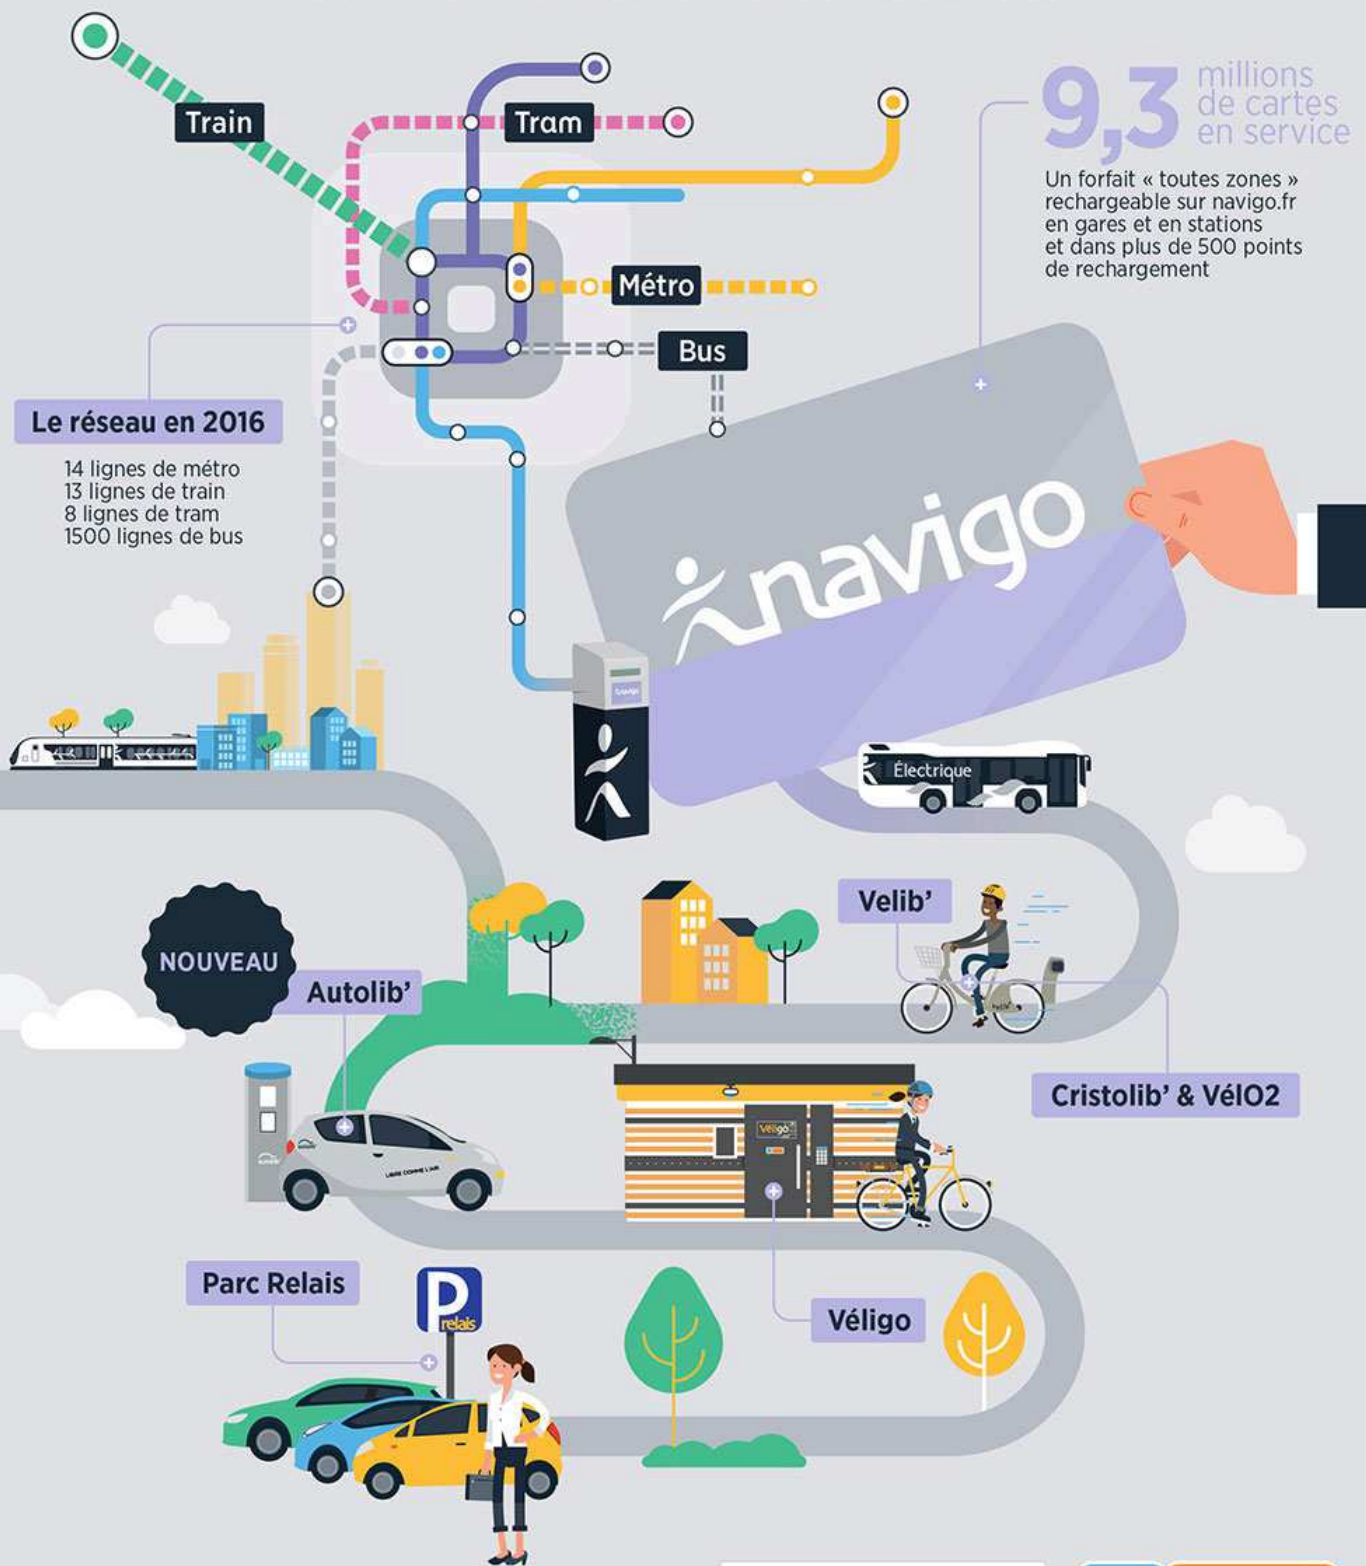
Train

Tram

9,3 millions de cartes en service

Un forfait « toutes zones » rechargeable sur navigo.fr en gares et en stations et dans plus de 500 points de rechargement

Métro

Bus

Le réseau en 2016

14 lignes de métro
13 lignes de train
8 lignes de tram
1500 lignes de bus

navigo

Électrique

Velib'

NOUVEAU

Autolib'

Cristolib' & VélO2

Véligo

Parc Relais

P relais